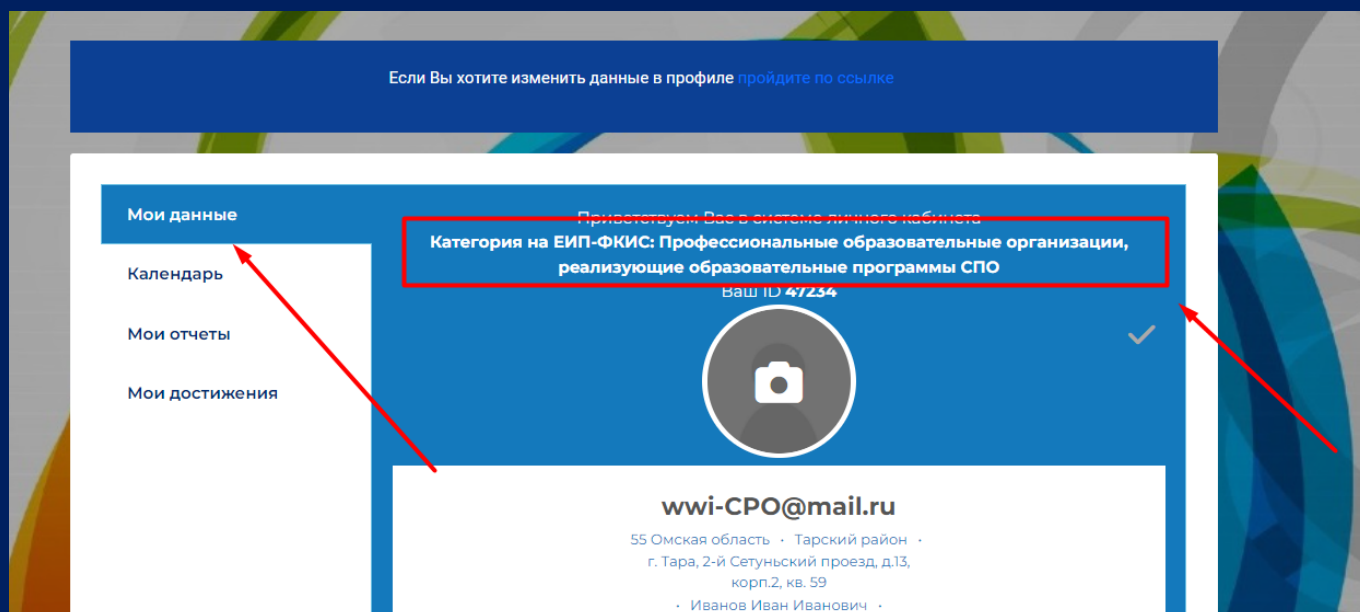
Если Вы хотите изменить данные в профиле пройдите по ссылке

Мои данные

Календарь

Мои отчеты

Мои достижения

Приветствуем Вас в системе личного кабинета

Категория на ЕИП-ФКИС: Профессиональные образовательные организации, реализующие образовательные программы СПО

Ваш ID 47234

wwi-CPO@mail.ru

55 Омская область • Тарский район • г. Тара, 2-й Сетуньский проезд, д.13, корп.2, кв. 59

• Иванов Иван Иванович •